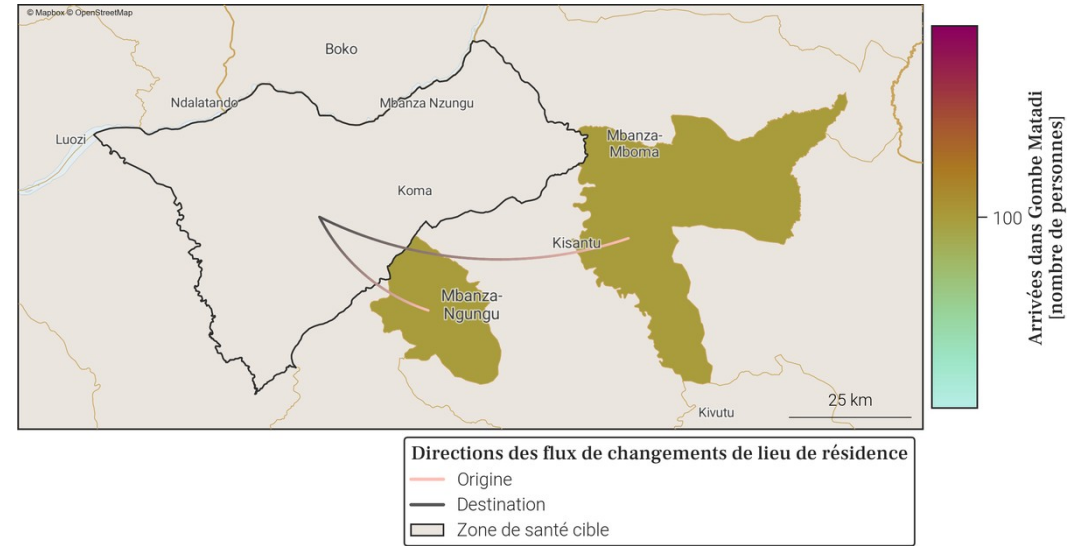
© Mapbox © OpenStreetMap

Boko

Ndalatando

Mbanza Nzungu

Luozi

Mbanza-Mboma

Koma

Kisantu

Mbanza-Ngungu

Kivutu

25 km

Arrivées dans Gombe Matadi [nombre de personnes]

100

Directions des flux de changements de lieu de résidence

Origine

Destination

Zone de santé cible